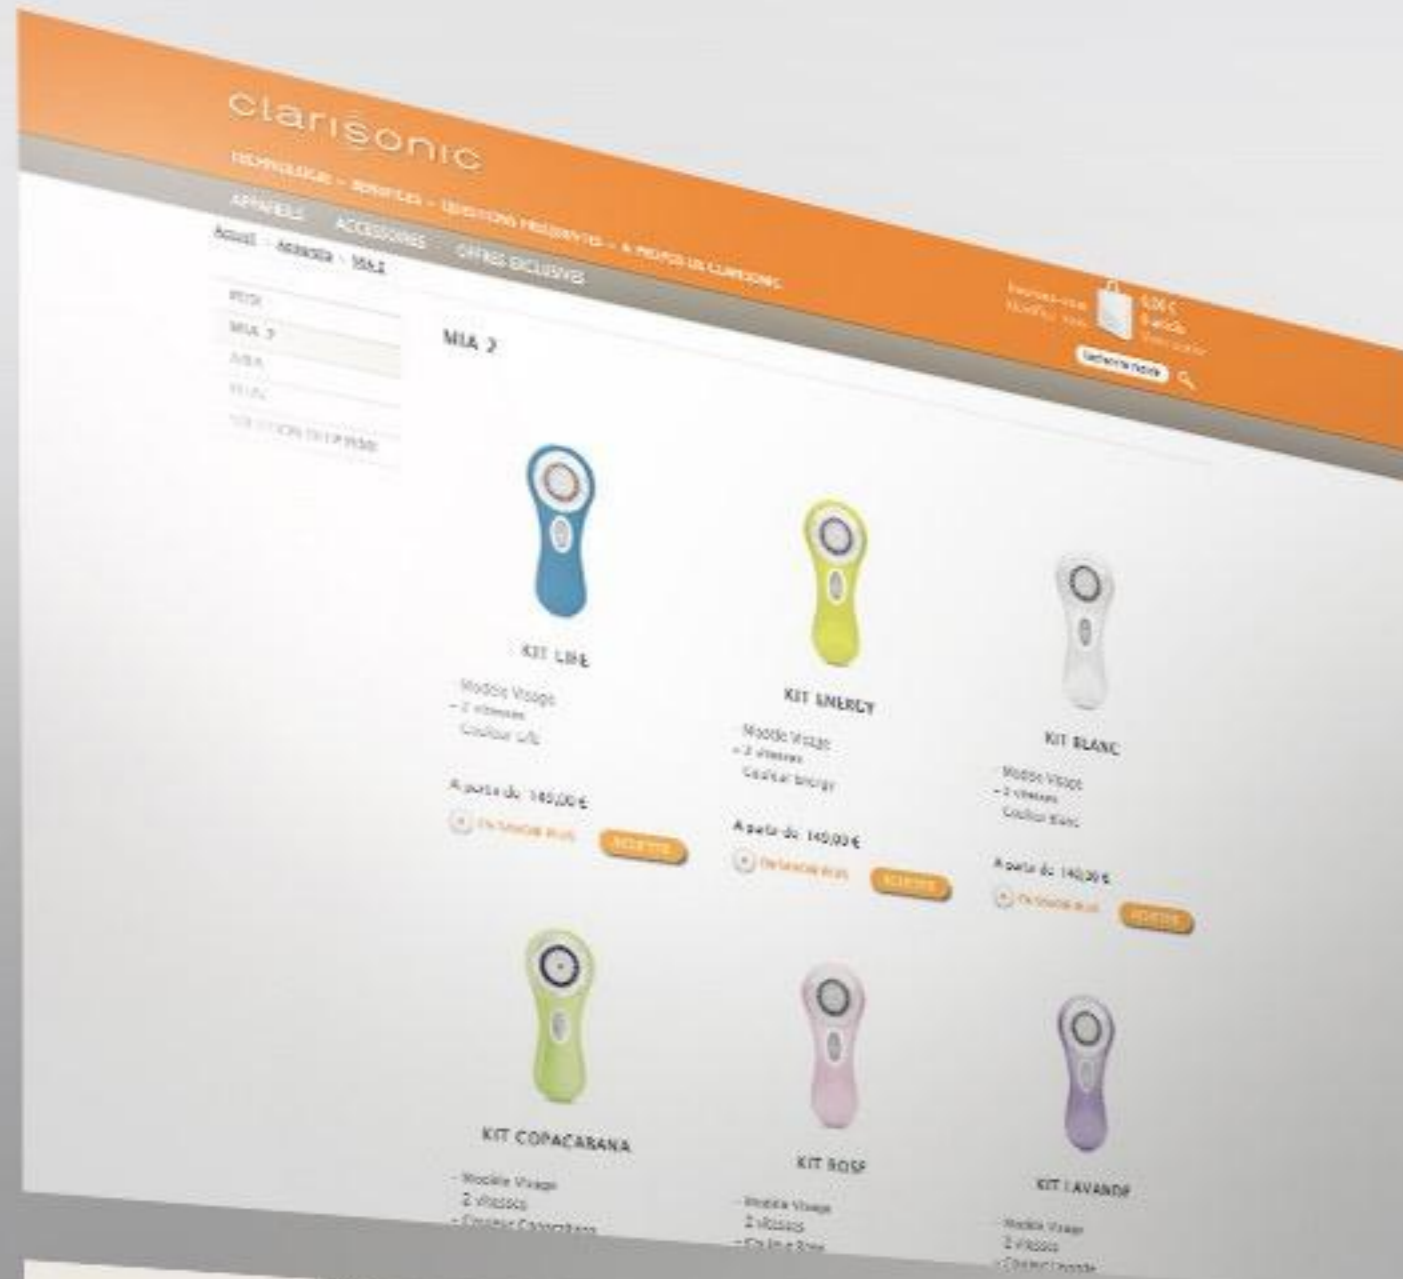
clarisonic

TECHNOLOGIE – BÉNÉFICES – QUESTIONS FRÉQUENTES – À PROPOS DE CLARISONIC

APPAREILS ACCESSOIRES OFFRES EXCLUSIVES

Accueil › Appareils › Mia 2

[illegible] 0,00 € 0 article

Recherche rapide

MIA
MIA 2
ARIA
PLUS
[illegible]

MIA 2

KIT LIFE
- Modèle Visage
- 2 vitesses
- Couleur Life
A partir de: 149,00 €
En savoir plus
ACHETER

KIT ENERGY
- Modèle Visage
- 2 vitesses
- Couleur Energy
A partir de: 149,00 €
En savoir plus
ACHETER

KIT BLANC
- Modèle Visage
- 2 vitesses
- Couleur Blanc
A partir de: 149,00 €
En savoir plus
ACHETER

KIT COPACABANA
- Modèle Visage
- 2 vitesses
- Couleur Copacabana

KIT ROSE
- Modèle Visage
- 2 vitesses
- Couleur Rose

KIT LAVANDE
- Modèle Visage
- 2 vitesses
- Couleur Lavande